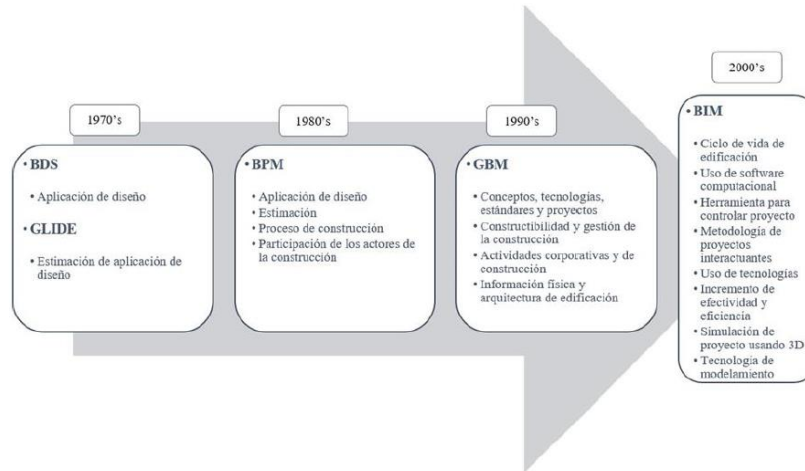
1970's

• BDS

• Aplicación de diseño

• GLIDE

• Estimación de aplicación de diseño

1980's

• BPM

• Aplicación de diseño
• Estimación
• Proceso de construcción
• Participación de los actores de la construcción

1990's

• GBM

• Conceptos, tecnologías, estándares y proyectos
• Constructibilidad y gestión de la construcción
• Actividades corporativas y de construcción
• Información física y arquitectura de edificación

2000's

• BIM

• Ciclo de vida de edificación
• Uso de software computacional
• Herramienta para controlar proyecto
• Metodología de proyectos interactuantes
• Uso de tecnologías
• Incremento de efectividad y eficiencia
• Simulación de proyecto usando 3D
• Tecnología de modelamiento